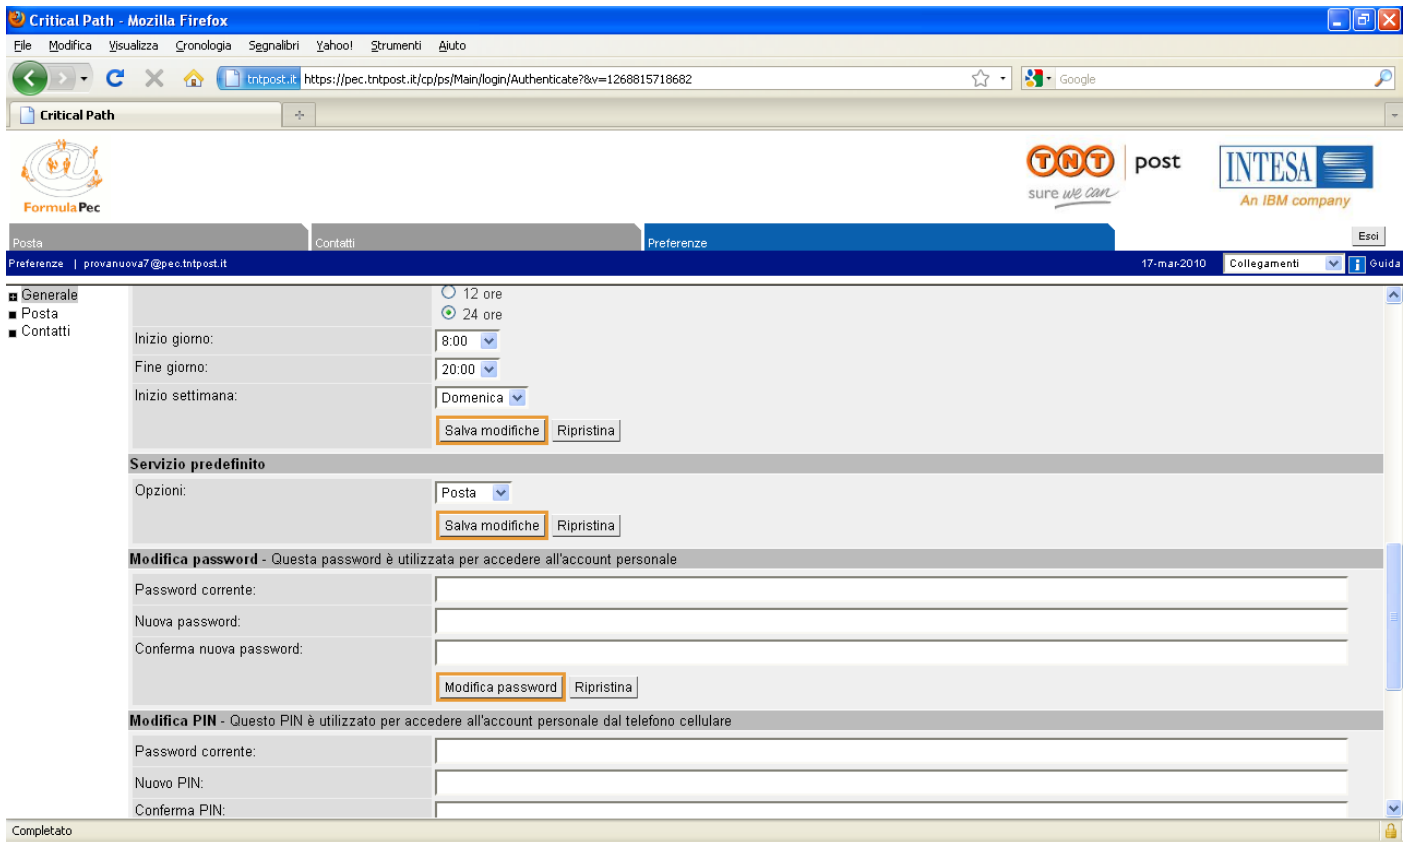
Critical Path - Mozilla Firefox

File Modifica Visualizza Cronologia Segnalibri Yahoo! Strumenti Aiuto

tntpost.it https://pec.tntpost.it/cp/ps/Main/login/Authenticate?&v=1268815718682

Google

Critical Path

FormulaPec

TNT post
sure we can

INTESA
An IBM company

Posta Contatti Preferenze Esci

Preferenze | provanuova7@pec.tntpost.it 17-mar-2010 Collegamenti Guida

Generale
Posta
Contatti

12 ore
24 ore

Inizio giorno: 8:00
Fine giorno: 20:00
Inizio settimana: Domenica

Salva modifiche Ripristina

Servizio predefinito

Opzioni: Posta

Salva modifiche Ripristina

Modifica password - Questa password è utilizzata per accedere all'account personale

Password corrente:
Nuova password:
Conferma nuova password:

Modifica password Ripristina

Modifica PIN - Questo PIN è utilizzato per accedere all'account personale dal telefono cellulare

Password corrente:
Nuovo PIN:
Conferma PIN:

Completato